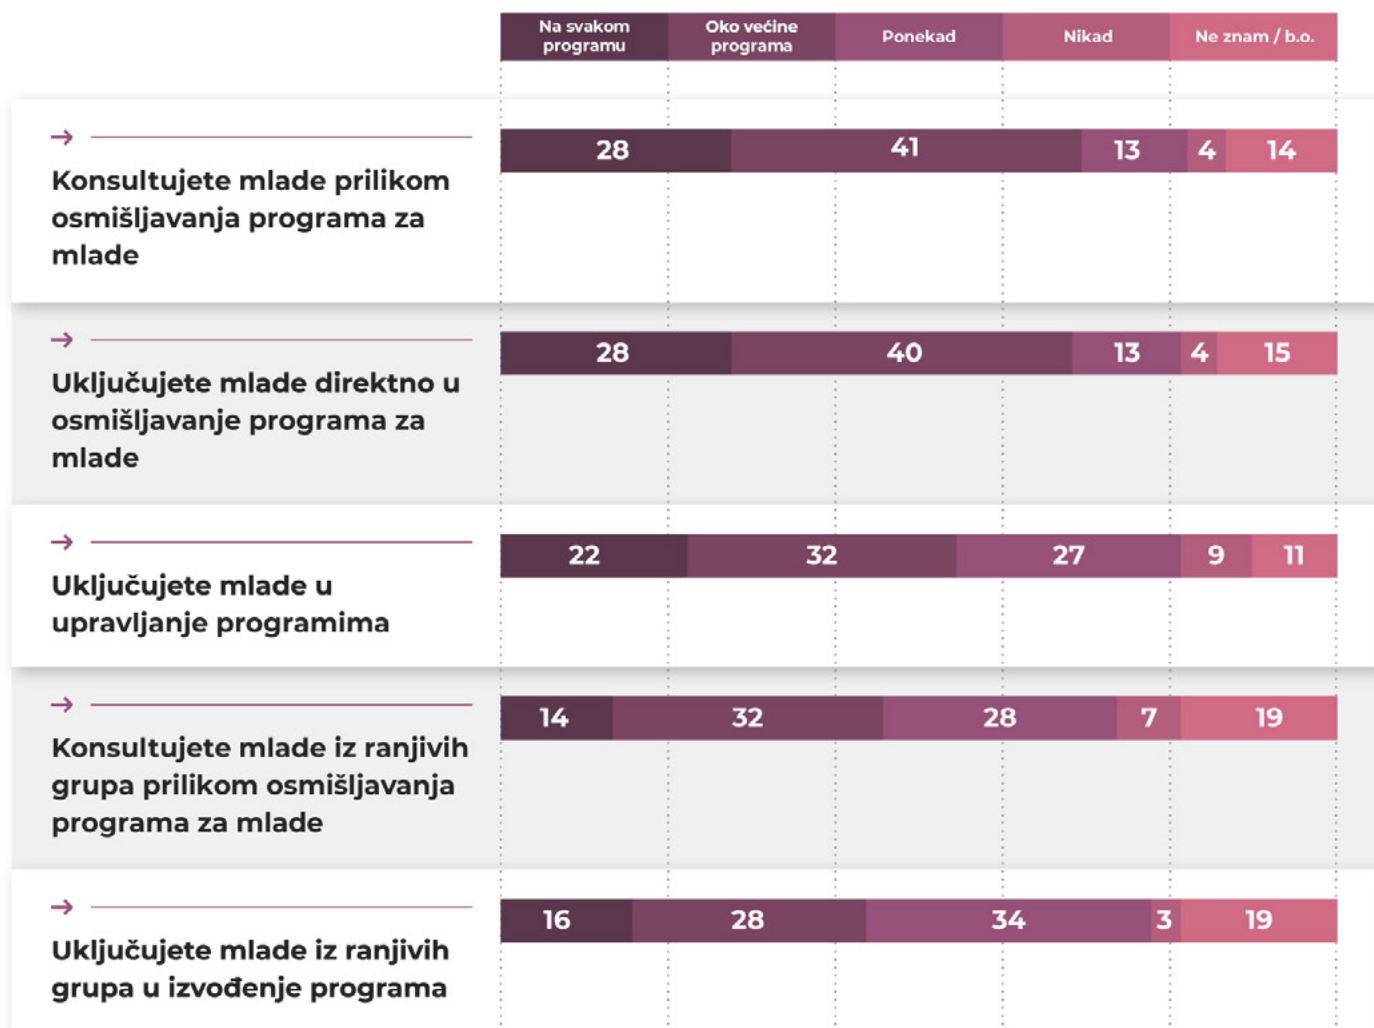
| Na svakom programu | Oko većine programa | Ponekad | Nikad | Ne znam / b.o. |
|---|---|---|---|---|

→
Konsultujete mlade prilikom osmišljavanja programa za mlade

| 28 | 41 | 13 | 4 | 14 |
|---|---|---|---|---|

→
Uključujete mlade direktno u osmišljavanje programa za mlade

| 28 | 40 | 13 | 4 | 15 |
|---|---|---|---|---|

→
Uključujete mlade u upravljanje programima

| 22 | 32 | 27 | 9 | 11 |
|---|---|---|---|---|

→
Konsultujete mlade iz ranjivih grupa prilikom osmišljavanja programa za mlade

| 14 | 32 | 28 | 7 | 19 |
|---|---|---|---|---|

→
Uključujete mlade iz ranjivih grupa u izvođenje programa

| 16 | 28 | 34 | 3 | 19 |
|---|---|---|---|---|